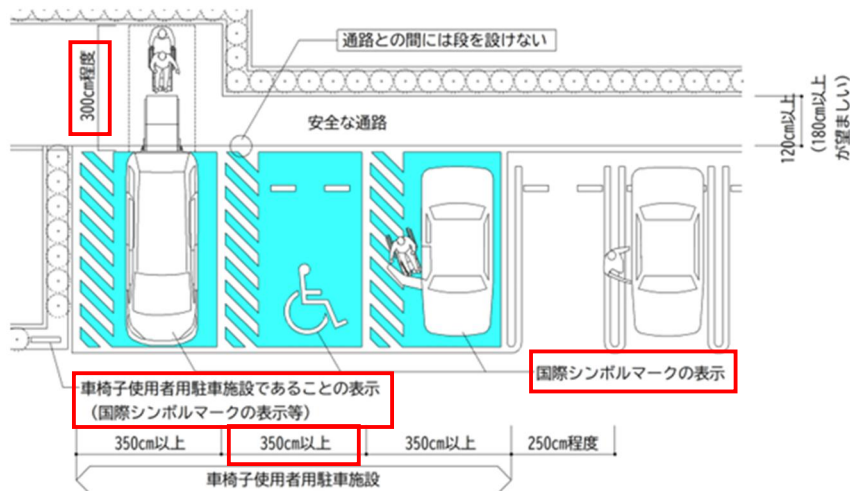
300cm程度

通路との間には段を設けない

安全な通路

120cm以上 (180cm以上が望ましい)

車椅子使用者用駐車施設であることの表示 (国際シンボルマークの表示等)

国際シンボルマークの表示

350cm以上

350cm以上

350cm以上

250cm程度

車椅子使用者用駐車施設